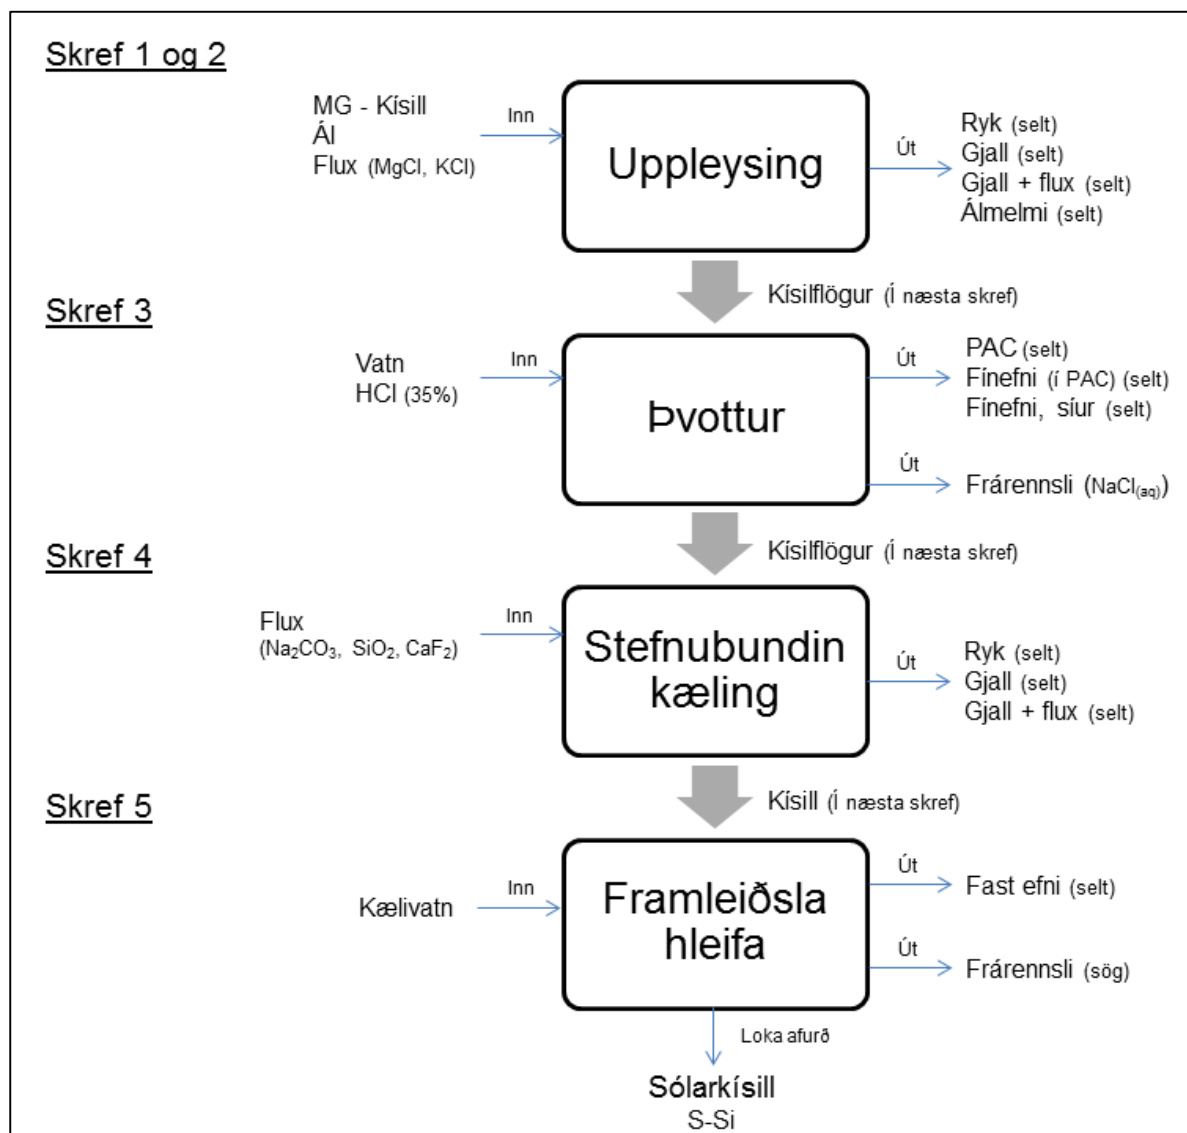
Skref 1 og 2

MG - Kísill
Ál
Flux (MgCl, KCl)

Inn

Uppleysing

Út

Ryk (selt)
Gjall (selt)
Gjall + flux (selt)
Álmelmi (selt)

Kísilflögur (í næsta skref)

Skref 3

Vatn
HCl (35%)

Inn

Þvottur

Út

PAC (selt)
Fínefni (í PAC) (selt)
Fínefni, síur (selt)

Út

Frárennsli ($NaCl_{(aq)}$)

Kísilflögur (í næsta skref)

Skref 4

Flux
($Na_2CO_3$, $SiO_2$, $CaF_2$)

Inn

Stefnubundin kæling

Út

Ryk (selt)
Gjall (selt)
Gjall + flux (selt)

Kísill (í næsta skref)

Skref 5

Kælivatn

Inn

Framleiðsla hleifa

Út

Fast efni (selt)

Út

Frárennsli (sög)

Loka afurð

Sólarkísill
S-Si